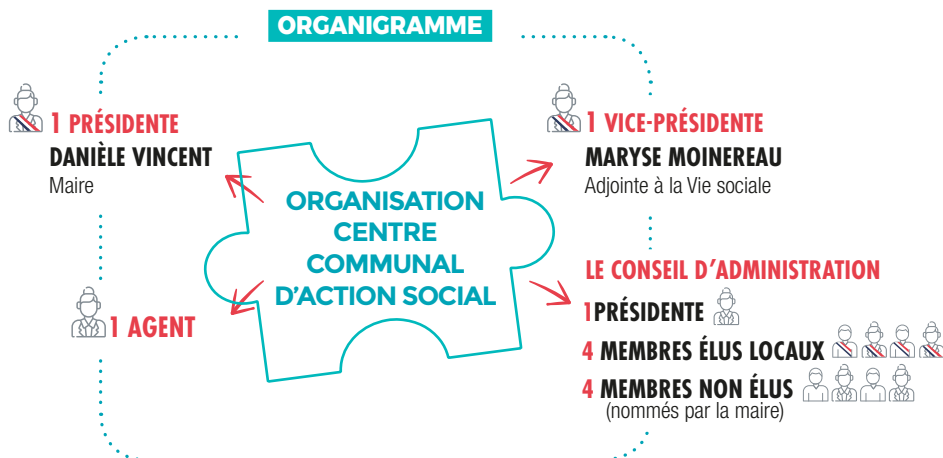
ORGANIGRAMME

1 PRÉSIDENTE
DANIÈLE VINCENT
Maire

1 AGENT

ORGANISATION CENTRE COMMUNAL D'ACTION SOCIAL

1 VICE-PRÉSIDENTE
MARYSE MOINEREAU
Adjointe à la Vie sociale

LE CONSEIL D'ADMINISTRATION
1PRÉSIDENTE
4 MEMBRES ÉLUS LOCAUX
4 MEMBRES NON ÉLUS
(nommés par la maire)